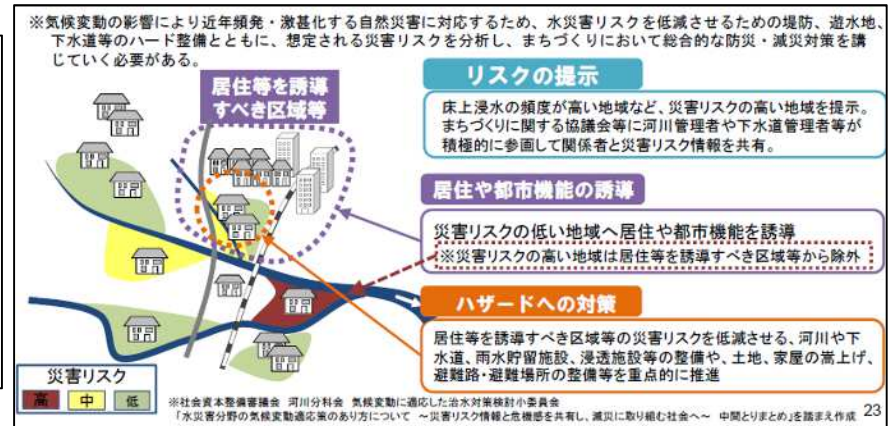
※気候変動の影響により近年頻発・激甚化する自然災害に対応するため、水災害リスクを低減させるための堤防、遊水地、下水道等のハード整備とともに、想定される災害リスクを分析し、まちづくりにおいて総合的な防災・減災対策を講じていく必要がある。

居住等を誘導すべき区域等

リスクの提示

床上浸水の頻度が高い地域など、災害リスクの高い地域を提示。まちづくりに関する協議会等に河川管理者や下水道管理者等が積極的に参画して関係者と災害リスク情報を共有。

居住や都市機能の誘導

災害リスクの低い地域へ居住や都市機能を誘導

※災害リスクの高い地域は居住等を誘導すべき区域等から除外

ハザードへの対策

居住等を誘導すべき区域等の災害リスクを低減させる、河川や下水道、雨水貯留施設、浸透施設等の整備や、土地、家屋の嵩上げ、避難路・避難場所の整備等を重点的に推進

災害リスク

| 高 | 中 | 低 |
|---|---|---|

※社会資本整備審議会 河川分科会 気候変動に適応した治水対策検討小委員会
「水災害分野の気候変動適応策のあり方について ～災害リスク情報と危機感を共有し、減災に取り組む社会へ～ 中間とりまとめ」を踏まえ作成

23